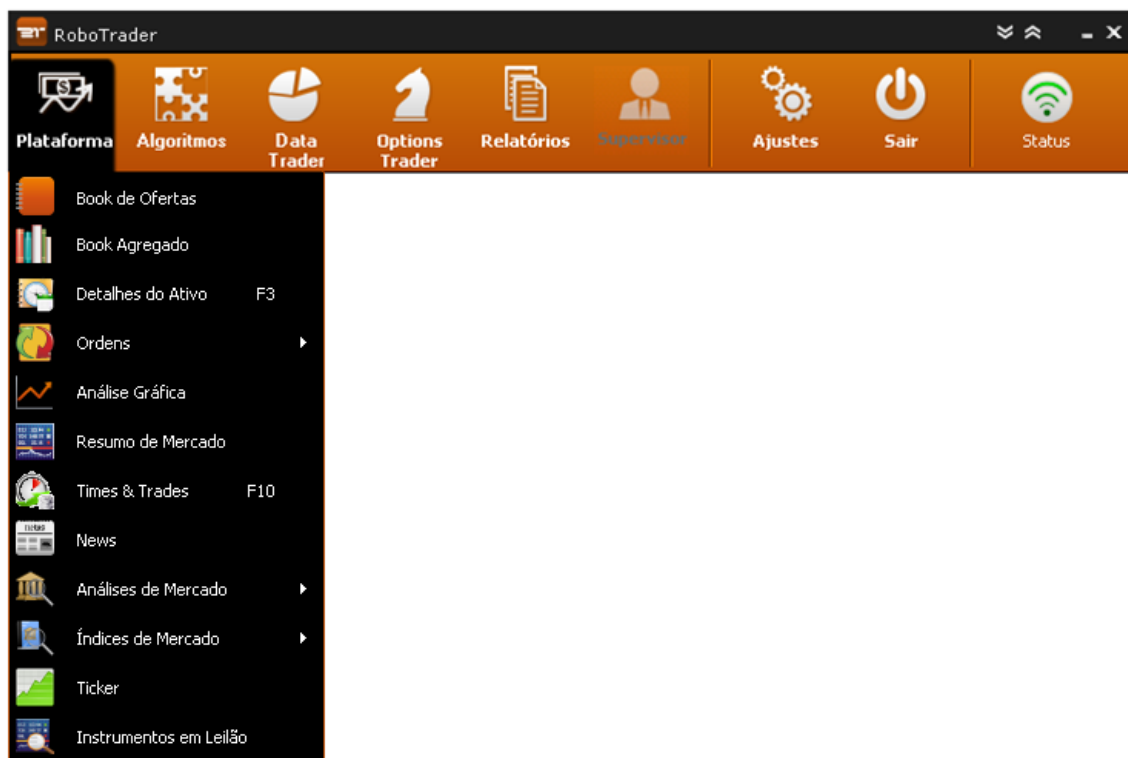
RoboTrader

Plataforma
Algoritmos
Data Trader
Options Trader
Relatórios
Supervisor
Ajustes
Sair
Status

Book de Ofertas
Book Agregado
Detalhes do Ativo F3
Ordens
Análise Gráfica
Resumo de Mercado
Times & Trades F10
News
Análises de Mercado
Índices de Mercado
Ticker
Instrumentos em Leilão